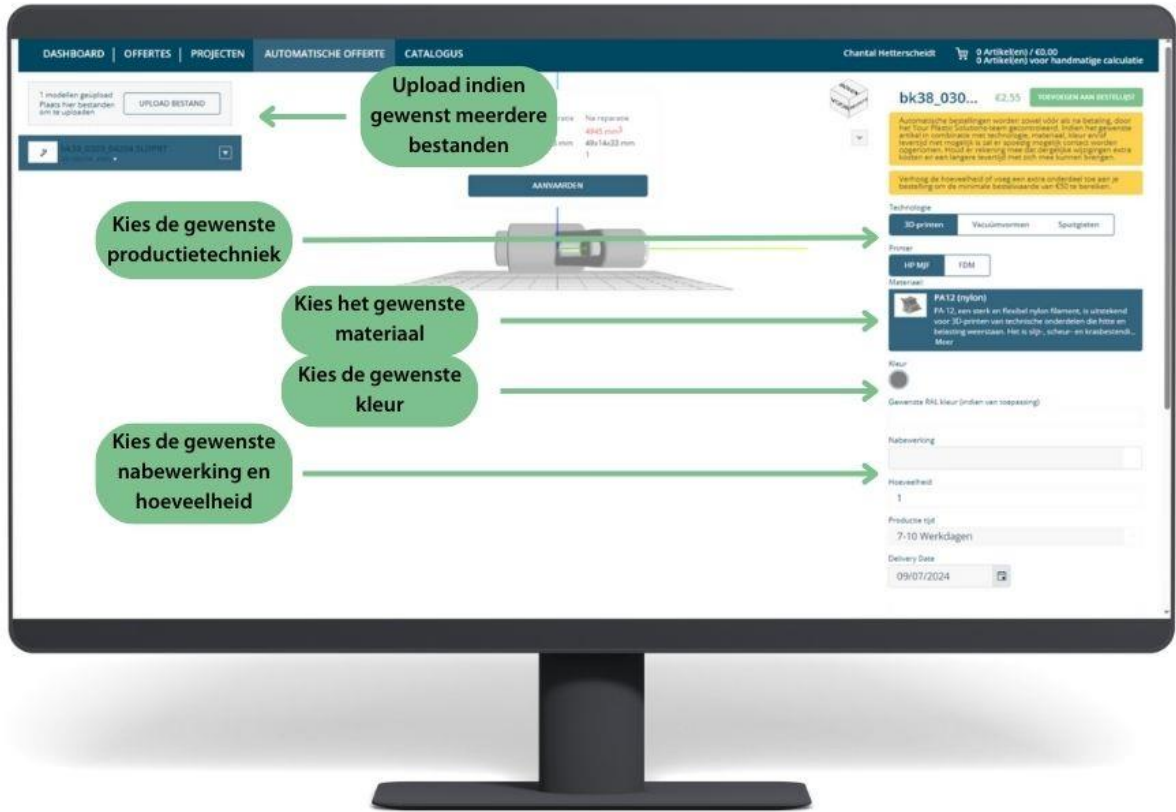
DASHBOARD | OFFERTES | PROJECTEN AUTOMATISCHE OFFERTE CATALOGUS

Chantal Hetterscheidt 0 Artikel(en) / €0.00 0 Artikel(en) voor handmatige calculatie

1 modellen geupload Plaats hier bestanden om te uploaden

UPLOAD BESTAND

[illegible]

Upload indien gewenst meerdere bestanden

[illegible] Na reparatie 4845 $mm^3$ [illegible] mm 48x14x22 mm 1

AANVAARDEN

bk38_030... €2,55 TOEVOEGEN AAN BESTELLIJST

Automatische bestellingen worden zowel vóór als na betaling, door het Your Plastic Solutions-team gecontroleerd. Indien het gewenste artikel in combinatie met technologie, materiaal, kleur en/of levertijd niet mogelijk is zal er spoedig mogelijk contact worden opgenomen. Houd er rekening mee dat dergelijke wijzigingen extra kosten en een langere levertijd met zich mee kunnen brengen.

Verhoog de hoeveelheid of voeg een extra onderdeel toe aan je bestelling om de minimale bestelwaarde van €50 te bereiken.

Kies de gewenste productietechniek

Technologie

3D-printen Vacuümvormen Spuitgieten

Printer

HP MJF FDM

Kies het gewenste materiaal

Materiaal

PA12 (nylon)

PA 12, een sterk en flexibel nylon filament, is uitstekend voor 3D-printen van technische onderdelen die hitte en belasting weerstaan. Het is slijt-, scheur- en krasbestendi... Meer

Kies de gewenste kleur

Kleur

Gewenste RAL kleur (indien van toepassing)

Kies de gewenste nabewerking en hoeveelheid

Nabewerking

Hoeveelheid

1

Productie tijd

7-10 Werkdagen

Delivery Date

09/07/2024